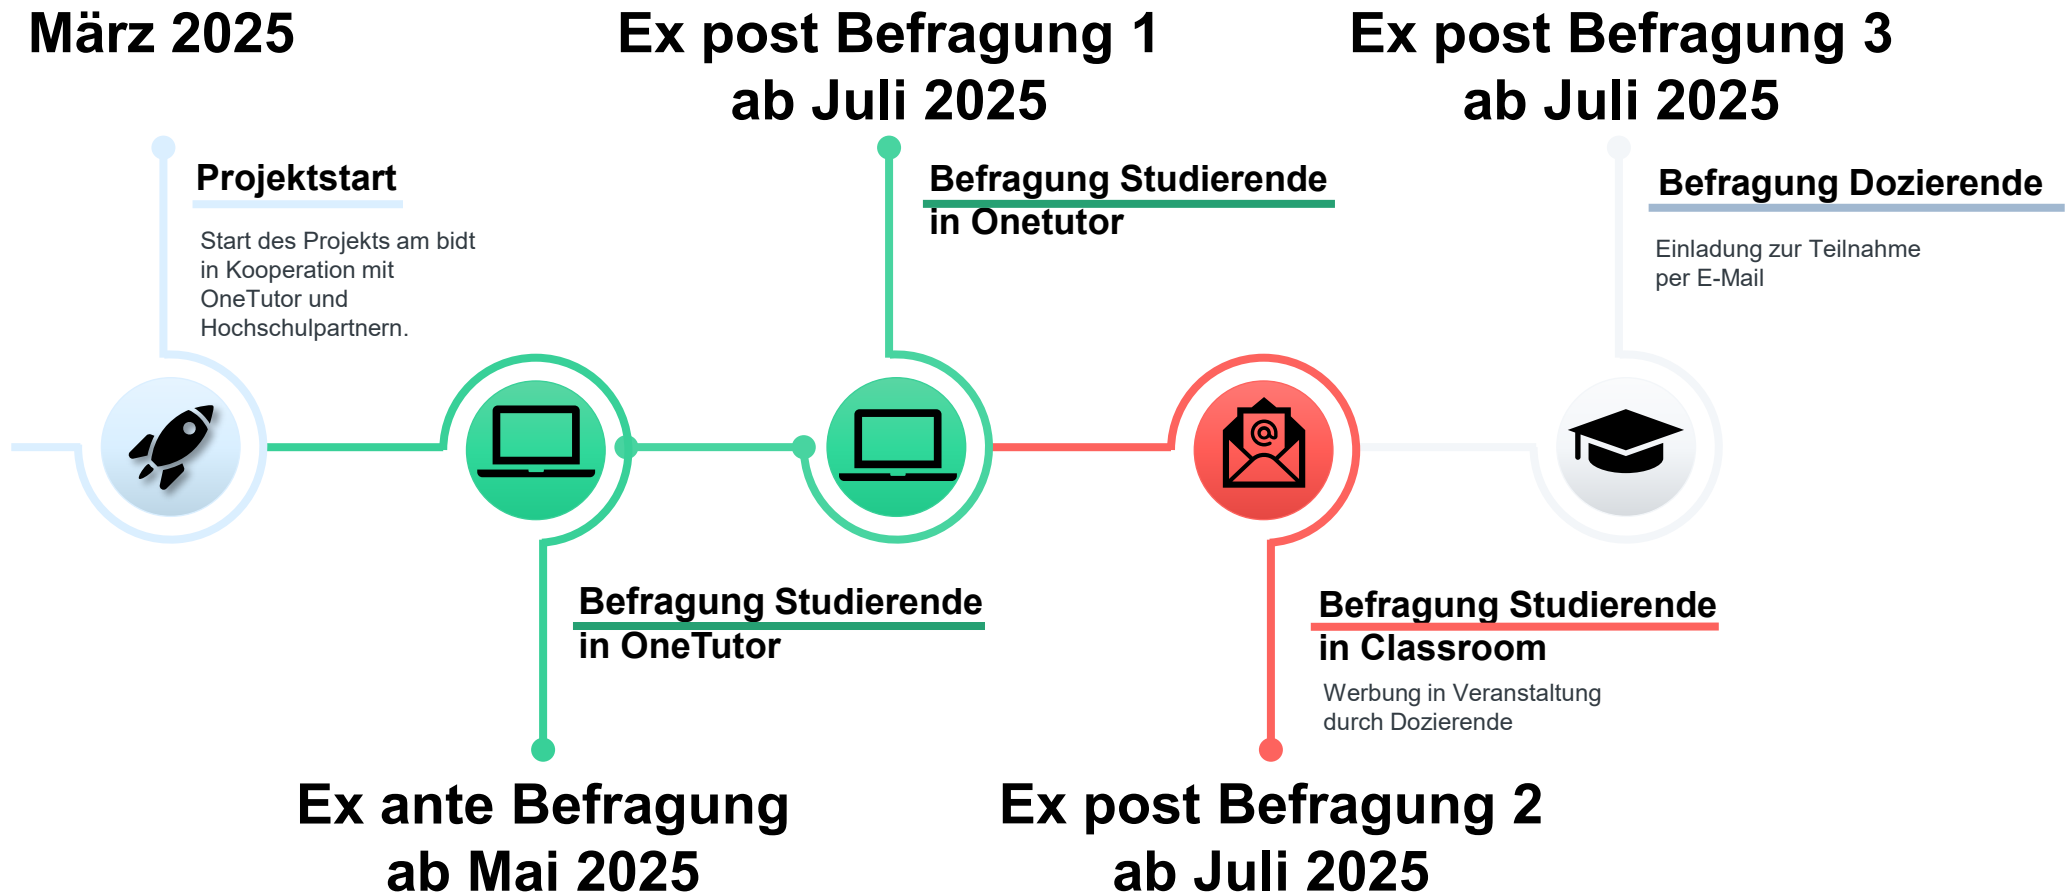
März 2025

Projektstart

Start des Projekts am bidt in Kooperation mit OneTutor und Hochschulpartnern.

Ex post Befragung 1
ab Juli 2025

Befragung Studierende in Onetutor

Ex post Befragung 3
ab Juli 2025

Befragung Dozierende

Einladung zur Teilnahme per E-Mail

Befragung Studierende in OneTutor

Ex ante Befragung
ab Mai 2025

Befragung Studierende in Classroom

Werbung in Veranstaltung durch Dozierende

Ex post Befragung 2
ab Juli 2025